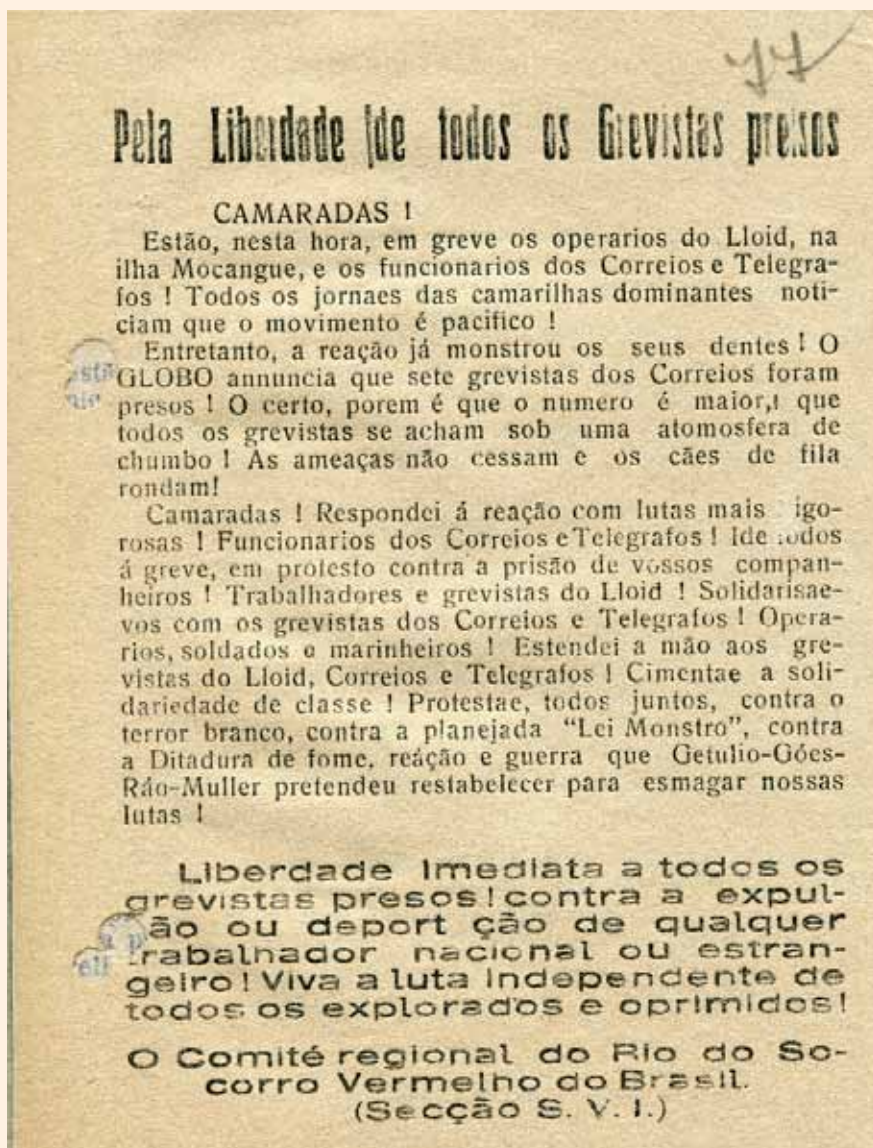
17

Pela Liberdade de todos os Grevistas presos

CAMARADAS !

Estão, nesta hora, em greve os operarios do Lloid, na ilha Mocangue, e os funcionarios dos Correios e Telegrafos ! Todos os jornaes das camarilhas dominantes noticiam que o movimento é pacifico !

Entretanto, a reação já monstrou os seus dentes ! O GLOBO annuncia que sete grevistas dos Correios foram presos ! O certo, porem é que o numero é maior, que todos os grevistas se acham sob uma atomosfera de chumbo ! As ameaças não cessam e os cães de fila rondam!

Camaradas ! Respondei á reação com lutas mais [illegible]gorosas ! Funcionarios dos Correios e Telegrafos ! Ide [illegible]odos á greve, em protesto contra a prisão de vossos companheiros ! Trabalhadores e grevistas do Lloid ! Solidarisaevos com os grevistas dos Correios e Telegrafos ! Operarios, soldados e marinheiros ! Estendei a mão aos grevistas do Lloid, Correios e Telegrafos ! Cimentae a solidariedade de classe ! Protestae, todos juntos, contra o terror branco, contra a planejada "Lei Monstro", contra a Ditadura de fome, reáção e guerra que Getulio-Góes-Rão-Muller pretendeu restabelecer para esmagar nossas lutas !

Liberdade Imediata a todos os grevistas presos! contra a expul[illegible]ão ou deport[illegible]ção de qualquer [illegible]rabalhador nacional ou estrangeiro! Viva a luta Independente de todos os explorados e oprimidos!

O Comité regional do Rio do Socorro Vermelho do Brasil.
(Secção S. V. I.)